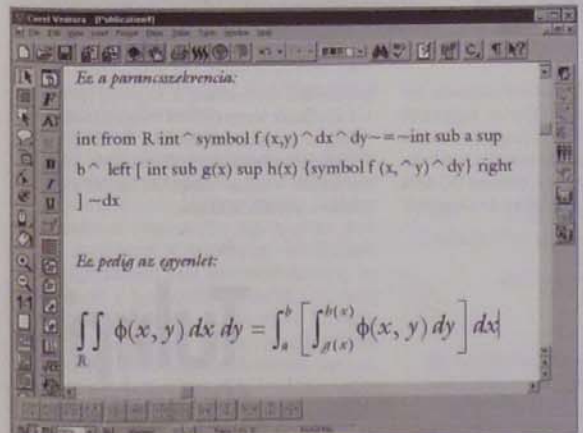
Corel Ventura [Publication]

Ez a parancsszekvencia:

int from R int ^ symbol f (x,y) ^ dx ^ dy ~ = ~ int sub a sup b ^ left [ int sub g(x) sup h(x) {symbol f (x, ^ y) ^ dy} right ] ~ dx

Ez pedig az egyenlet:

$\iint_R \phi(x, y)\, dx\, dy = \int_a^b \left[ \int_{g(x)}^{h(x)} \phi(x, y)\, dy \right] dx$